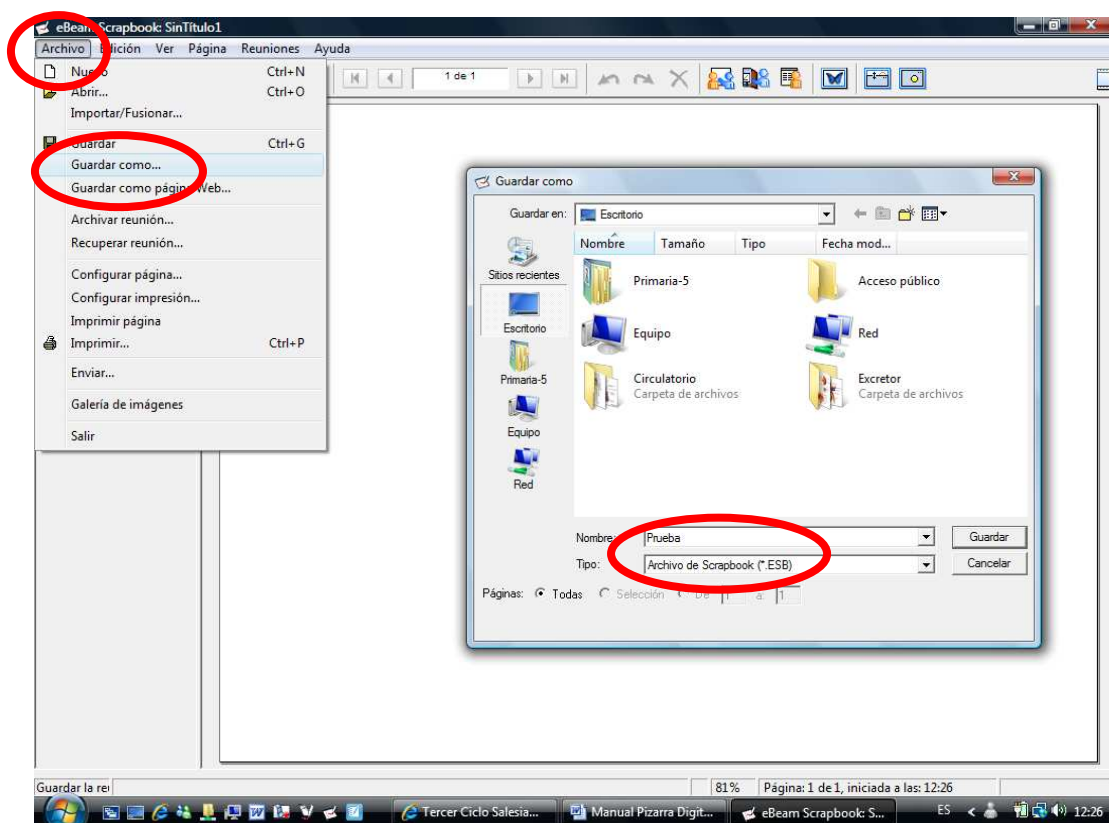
eBeam Scrapbook: SinTítulo1

Archivo Edición Ver Página Reuniones Ayuda

Nuevo Ctrl+N
Abrir... Ctrl+O
Importar/Fusionar...
Guardar Ctrl+G
Guardar como...
Guardar como página Web...
Archivar reunión...
Recuperar reunión...
Configurar página...
Configurar impresión...
Imprimir página
Imprimir... Ctrl+P
Enviar...
Galería de imágenes
Salir

1 de 1

Guardar como

Guardar en: Escritorio

Sitios recientes
Escritorio
Primaria-5
Equipo
Red

| Nombre | Tamaño | Tipo | Fecha mod... |
|---|---|---|---|

Primaria-5
Acceso público
Equipo
Red
Circulatorio
Carpeta de archivos
Excretor
Carpeta de archivos

Nombre: Prueba
Tipo: Archivo de Scrapbook (*.ESB)
Guardar
Cancelar

Páginas: Todas Selección De 1 a 1

Guardar la re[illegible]
81% Página: 1 de 1, iniciada a las: 12:26

Tercer Ciclo Salesia...
Manual Pizarra Digit...
eBeam Scrapbook: S...
ES 12:26